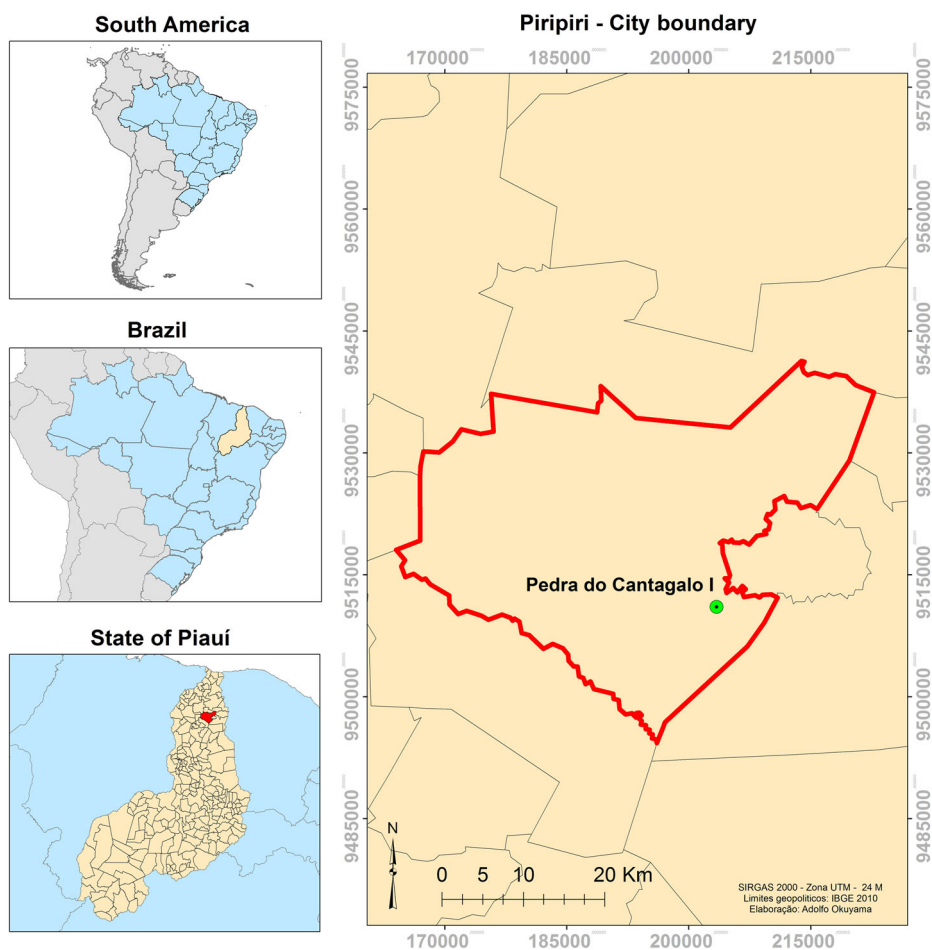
South America

Brazil

State of Piauí

Piripiri - City boundary

170000 185000 200000 215000

9575000 9560000 9545000 9530000 9515000 9500000 9485000

9575000 9560000 9545000 9530000 9515000 9500000 9485000

Pedra do Cantagalo I

N

0 5 10 20 Km

SIRGAS 2000 - Zona UTM - 24 M
Limites geopolíticos: IBGE 2010
Elaboração: Adolfo Okuyama

170000 185000 200000 215000